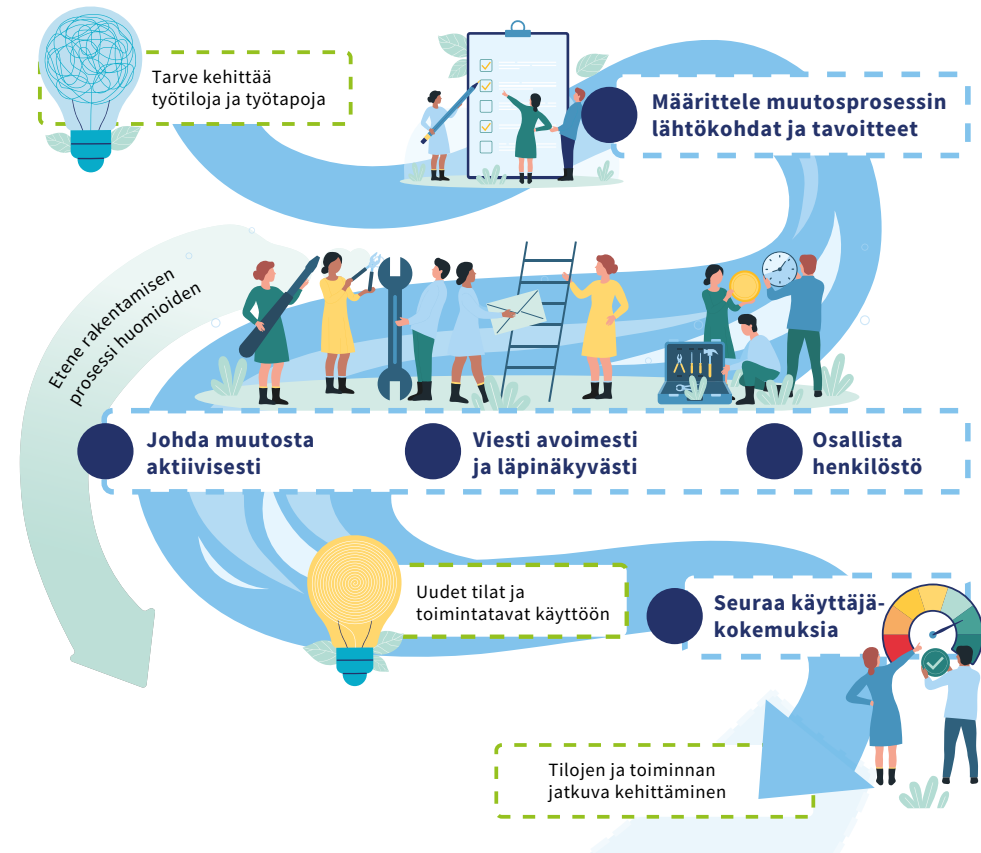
Tarve kehittää työtiloja ja työtapoja

Määrittele muutosprosessin lähtökohdat ja tavoitteet

Etene rakentamisen prosessi huomioiden

Johda muutosta aktiivisesti

Viesti avoimesti ja läpinäkyvästi

Osallista henkilöstö

Uudet tilat ja toimintatavat käyttöön

Seuraa käyttäjäkokemuksia

Tilojen ja toiminnan jatkuva kehittäminen